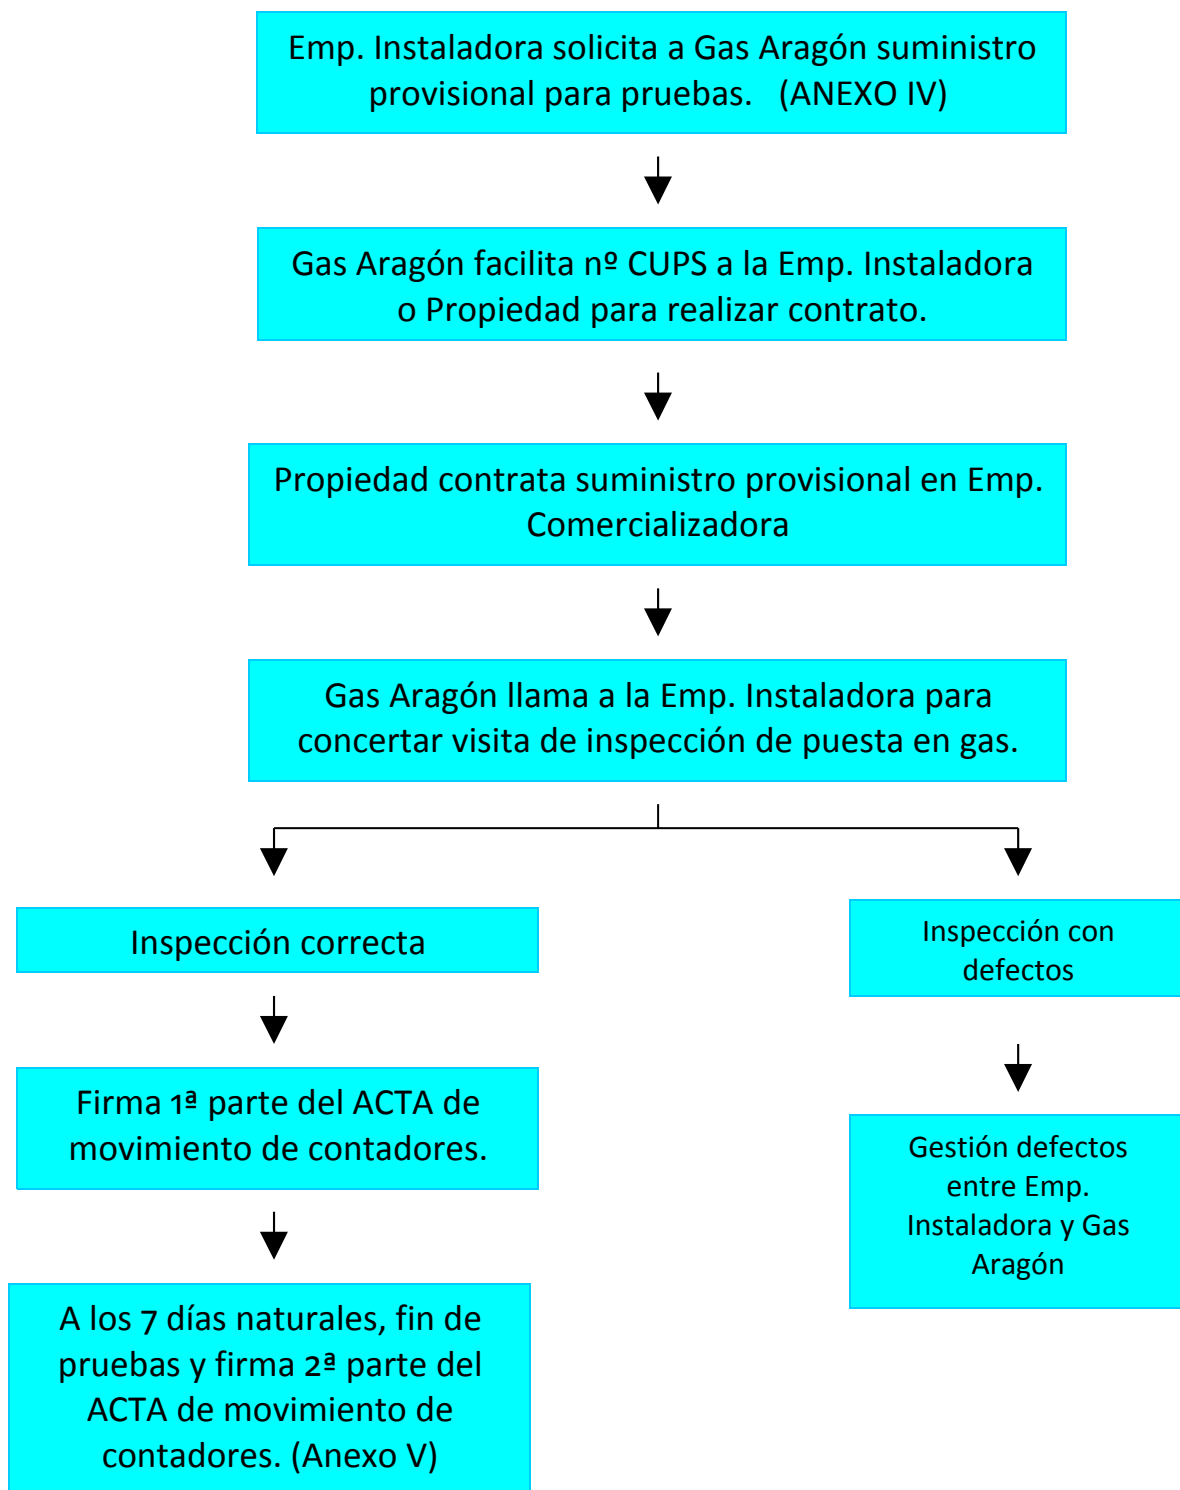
Emp. Instaladora solicita a Gas Aragón suministro provisional para pruebas. (ANEXO IV)

Gas Aragón facilita nº CUPS a la Emp. Instaladora o Propiedad para realizar contrato.

Propiedad contrata suministro provisional en Emp. Comercializadora

Gas Aragón llama a la Emp. Instaladora para concertar visita de inspección de puesta en gas.

Inspección correcta

Firma 1ª parte del ACTA de movimiento de contadores.

A los 7 días naturales, fin de pruebas y firma 2ª parte del ACTA de movimiento de contadores. (Anexo V)

Inspección con defectos

Gestión defectos entre Emp. Instaladora y Gas Aragón